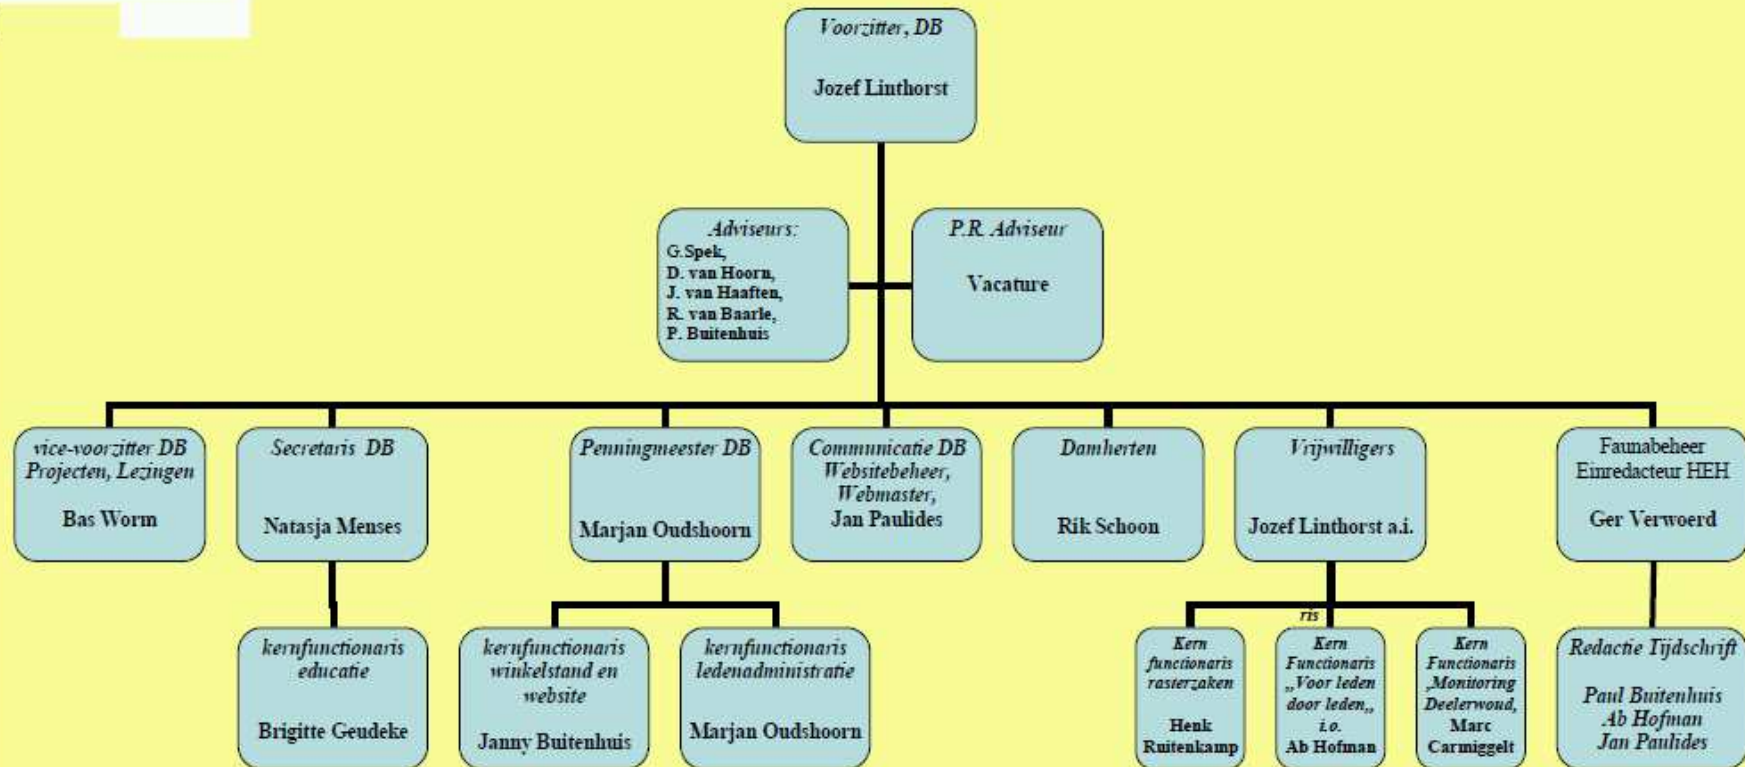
Voorzitter, DB

Jozef Linthorst

Adviseurs:
G.Spek,
D. van Hoorn,
J. van Haaften,
R. van Baarle,
P. Buitenhuis

P.R. Adviseur

Vacature

vice-voorzitter DB
Projecten, Lezingen

Bas Worm

Secretaris DB

Natasja Menses

Penningmeester DB

Marjan Oudshoorn

Communicatie DB
Websitebeheer,
Webmaster,
Jan Paulides

Damherten

Rik Schoon

Vrijwilligers

Jozef Linthorst a.i.

Faunabeheer
Eimredacteur HEH

Ger Verwoerd

kernfunctionaris
educatie

Brigitte Geudeke

kernfunctionaris
winkelstand en
website

Janny Buitenhuis

kernfunctionaris
ledenadministratie

Marjan Oudshoorn

ris

Kern
functionaris
rasterzaken

Henk
Ruitenkamp

Kern
Functionaris
„Voor leden
door leden„
i.o.
Ab Hofman

Kern
Functionaris
,Monitoring
Deelerwoud,
Marc
Carmiggelt

Redactie Tijdschrift

Paul Buitenhuis
Ab Hofman
Jan Paulides